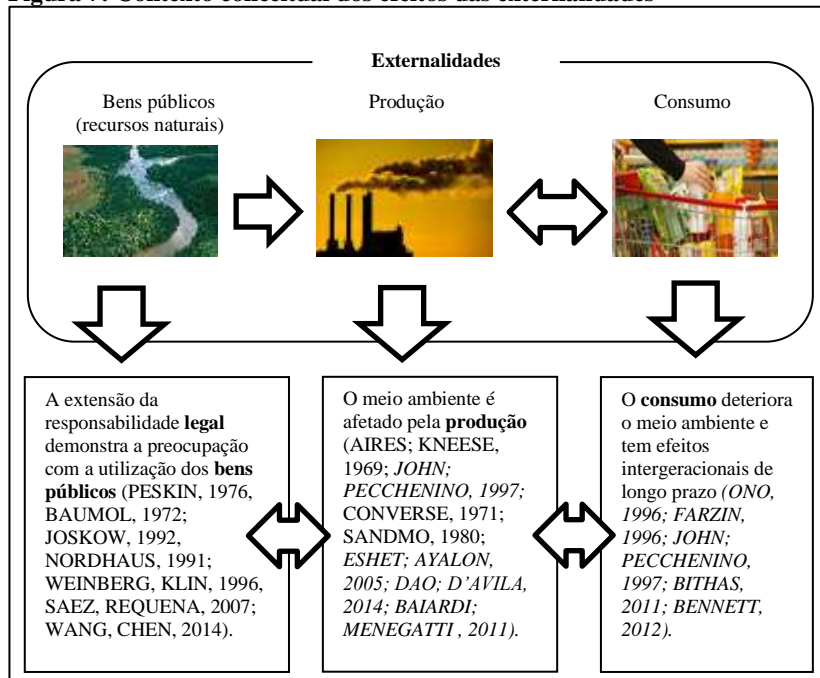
Figura 7: Contexto conceitual dos efeitos das externalidades

Externalidades

Bens públicos (recursos naturais)

Produção

Consumo

A extensão da responsabilidade **legal** demonstra a preocupação com a utilização dos **bens públicos** (PESKIN, 1976, BAUMOL, 1972; JOSKOW, 1992, NORDHAUS, 1991; WEINBERG, KLIN, 1996, SAEZ, REQUENA, 2007; WANG, CHEN, 2014).

O meio ambiente é afetado pela **produção** (AIRES; KNEESE, 1969; *JOHN; PECCHENINO, 1997;* CONVERSE, 1971; SANDMO, 1980; *ESHET; AYALON, 2005; DAO; D'AVILA, 2014; BAIARDI; MENEGATTI , 2011).*

O **consumo** deteriora o meio ambiente e tem efeitos intergeracionais de longo prazo *(ONO, 1996; FARZIN, 1996; JOHN; PECCHENINO, 1997; BITHAS, 2011; BENNETT, 2012).*